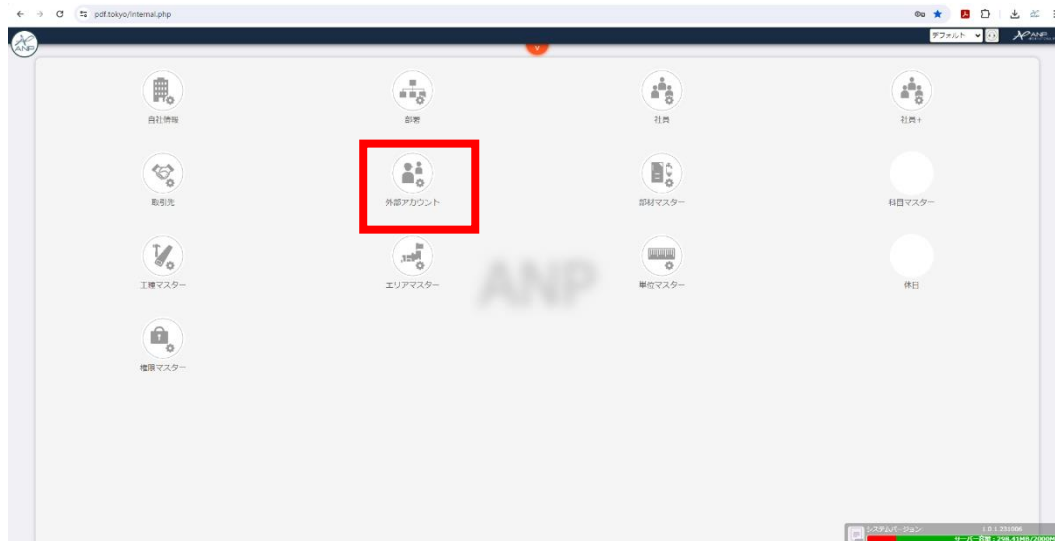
pdf.tokyo/internal.php

ANP

デフォルト

自社情報

部署

社員

社員+

取引先

外部アカウント

部材マスター

科目マスター

工種マスター

エリアマスター

単位マスター

休日

権限マスター

ANP

システムバージョン 1.0.1.231006

サーバー容量：298.41MB/2000M